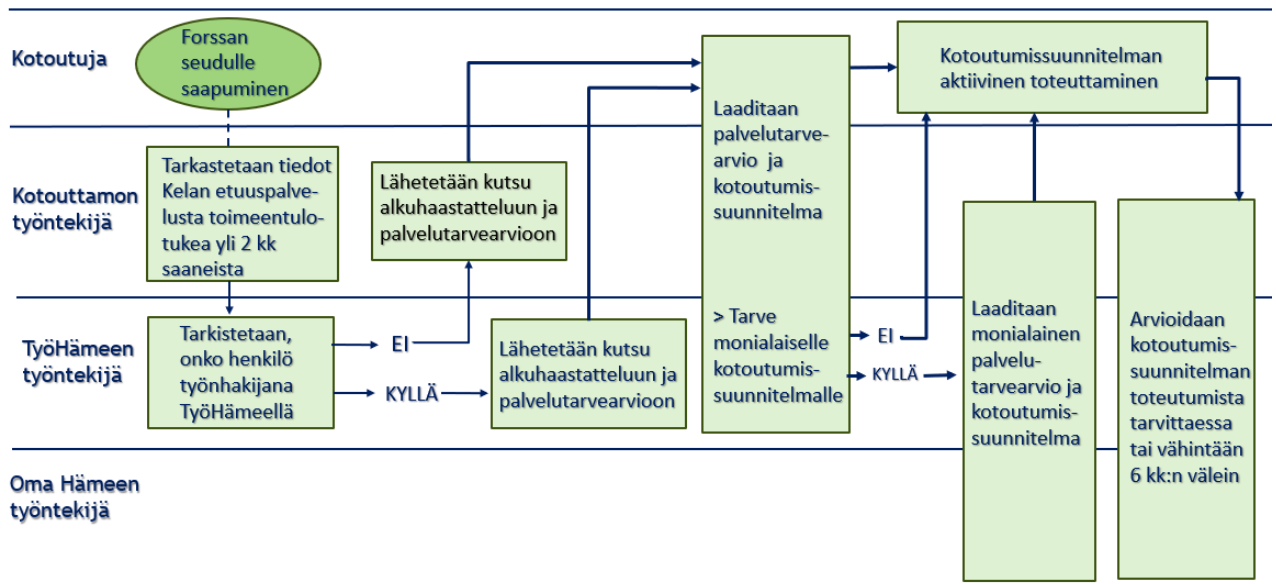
Kotoutuja

Forssan seudulle saapuminen

Kotoutumissuunnitelman aktiivinen toteuttaminen

Kotouttamon työntekijä

Tarkastetaan tiedot Kelan etuuspalvelusta toimeentulotukea yli 2 kk saaneista

Lähetetään kutsu alkuhaastatteluun ja palvelutarvearvioon

Laaditaan palvelutarvearvio ja kotoutumissuunnitelma

TyöHämeen työntekijä

Tarkistetaan, onko henkilö työnhakijana TyöHämeellä

EI

KYLLÄ

Lähetetään kutsu alkuhaastatteluun ja palvelutarvearvioon

> Tarve monialaiselle kotoutumissuunnitelmalle

EI

KYLLÄ

Laaditaan monialainen palvelutarvearvio ja kotoutumissuunnitelma

Arvioidaan kotoutumissuunnitelman toteutumista tarvittaessa tai vähintään 6 kk:n välein

Oma Hämeen työntekijä